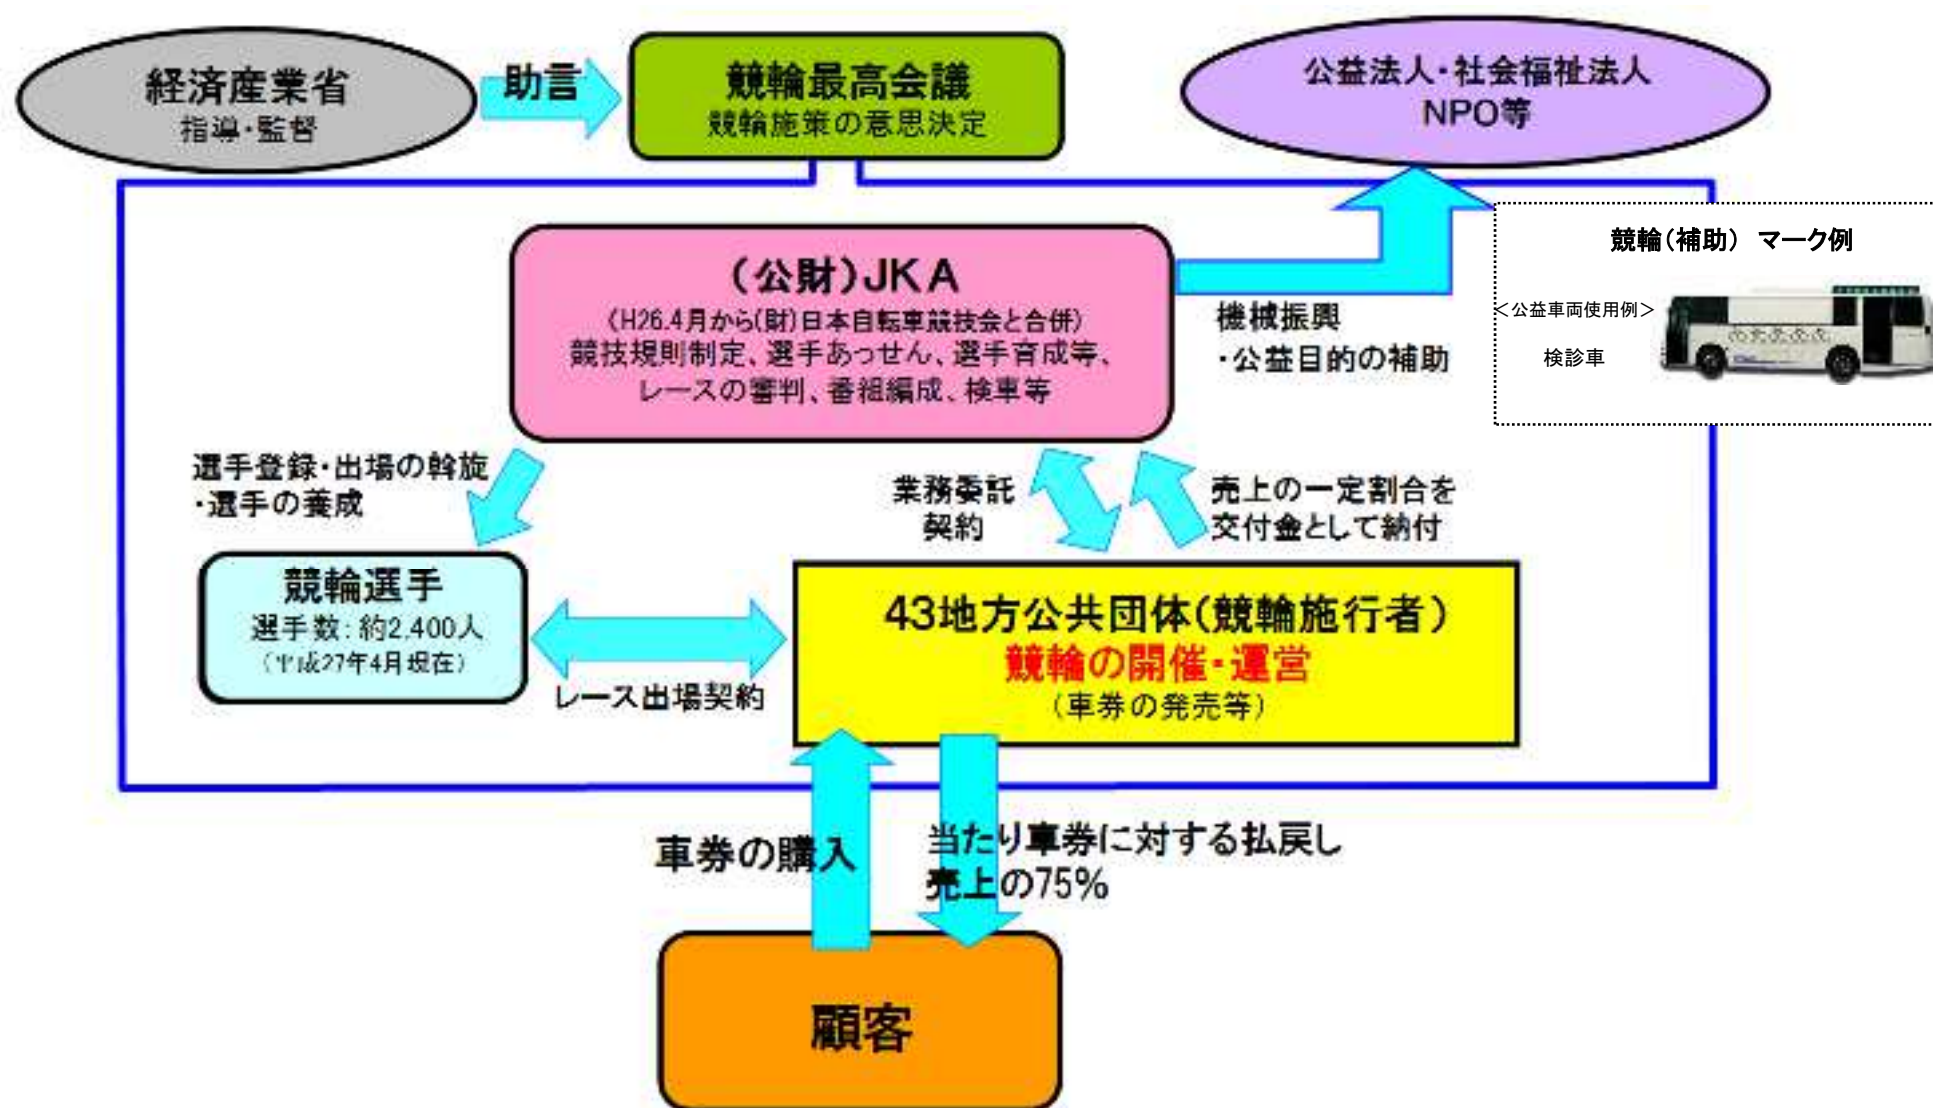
経済産業省
指導・監督

助言

競輪最高会議
競輪施策の意思決定

公益法人・社会福祉法人
NPO等

（公財）JKA
（H26.4月から(財)日本自転車競技会と合併）
競技規則制定、選手あっせん、選手育成等、
レースの審判、番組編成、検車等

機械振興
・公益目的の補助

競輪（補助） マーク例
＜公益車両使用例＞
検診車

選手登録・出場の斡旋
・選手の養成

業務委託
契約

売上の一定割合を
交付金として納付

競輪選手
選手数：約2,400人
（平成27年4月現在）

レース出場契約

43地方公共団体（競輪施行者）
競輪の開催・運営
（車券の発売等）

車券の購入

当たり車券に対する払戻し
売上の75%

顧客